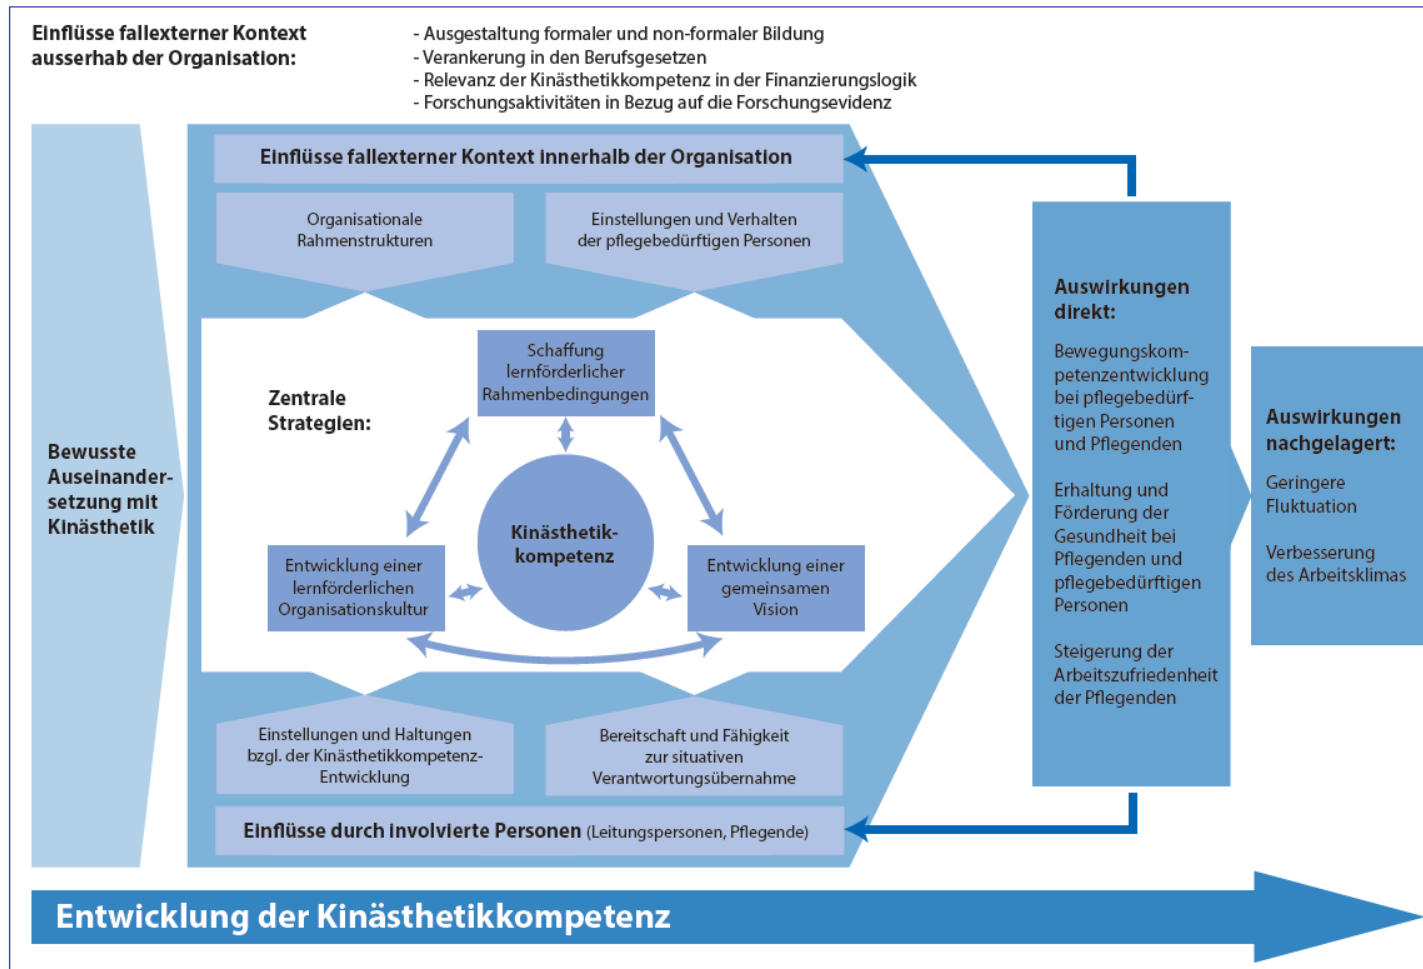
Einflüsse fallexterner Kontext ausserhab der Organisation:

- Ausgestaltung formaler und non-formaler Bildung
- Verankerung in den Berufsgesetzen
- Relevanz der Kinästhetikkompetenz in der Finanzierungslogik
- Forschungsaktivitäten in Bezug auf die Forschungsevidenz

Bewusste Auseinandersetzung mit Kinästhetik

Einflüsse fallexterner Kontext innerhalb der Organisation

Organisationale Rahmenstrukturen

Einstellungen und Verhalten der pflegebedürftigen Personen

Zentrale Strategien:

Schaffung lernförderlicher Rahmenbedingungen

Kinästhetikkompetenz

Entwicklung einer lernförderlichen Organisationskultur

Entwicklung einer gemeinsamen Vision

Einstellungen und Haltungen bzgl. der Kinästhetikkompetenz-Entwicklung

Bereitschaft und Fähigkeit zur situativen Verantwortungsübernahme

Einflüsse durch involvierte Personen (Leitungspersonen, Pflegende)

Auswirkungen direkt:

Bewegungskompetenzentwicklung bei pflegebedürftigen Personen und Pflegenden

Erhaltung und Förderung der Gesundheit bei Pflegenden und pflegebedürftigen Personen

Steigerung der Arbeitszufriedenheit der Pflegenden

Auswirkungen nachgelagert:

Geringere Fluktuation

Verbesserung des Arbeitsklimas

Entwicklung der Kinästhetikkompetenz